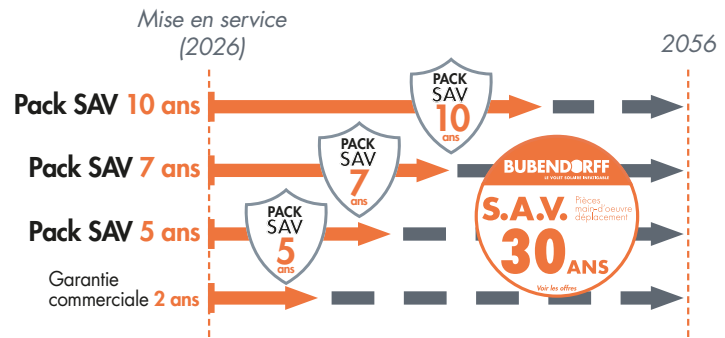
Mise en service (2026)

2056

Pack SAV 10 ans

PACK SAV 10 ans

Pack SAV 7 ans

PACK SAV 7 ans

BUBENDORFF
LE VOLET ROULANT INFATIGABLE

S.A.V. Pièces main-d'oeuvre déplacement

30 ANS

Voir les offres

Pack SAV 5 ans

PACK SAV 5 ans

Garantie commerciale 2 ans